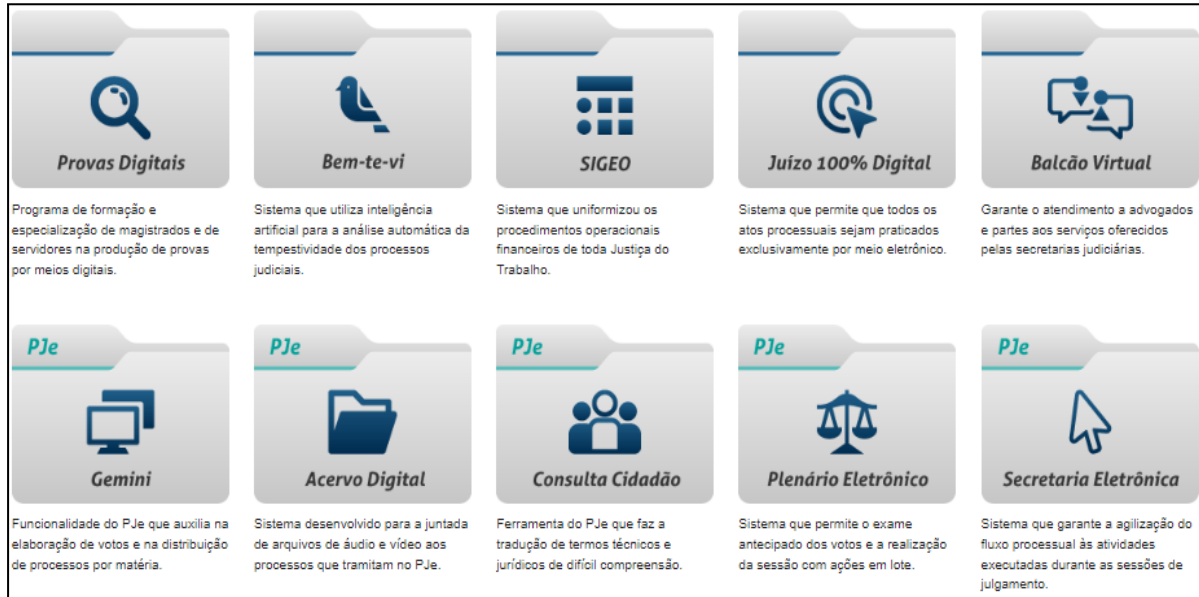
Provas Digitais

Programa de formação e especialização de magistrados e de servidores na produção de provas por meios digitais.

Bem-te-vi

Sistema que utiliza inteligência artificial para a análise automática da tempestividade dos processos judiciais.

SIGEO

Sistema que uniformizou os procedimentos operacionais financeiros de toda Justiça do Trabalho.

Juízo 100% Digital

Sistema que permite que todos os atos processuais sejam praticados exclusivamente por meio eletrônico.

Balcão Virtual

Garante o atendimento a advogados e partes aos serviços oferecidos pelas secretarias judiciárias.

PJe

Gemini

Funcionalidade do PJe que auxilia na elaboração de votos e na distribuição de processos por matéria.

PJe

Acervo Digital

Sistema desenvolvido para a juntada de arquivos de áudio e vídeo aos processos que tramitam no PJe.

PJe

Consulta Cidadão

Ferramenta do PJe que faz a tradução de termos técnicos e jurídicos de difícil compreensão.

PJe

Plenário Eletrônico

Sistema que permite o exame antecipado dos votos e a realização da sessão com ações em lote.

PJe

Secretaria Eletrônica

Sistema que garante a agilização do fluxo processual às atividades executadas durante as sessões de julgamento.